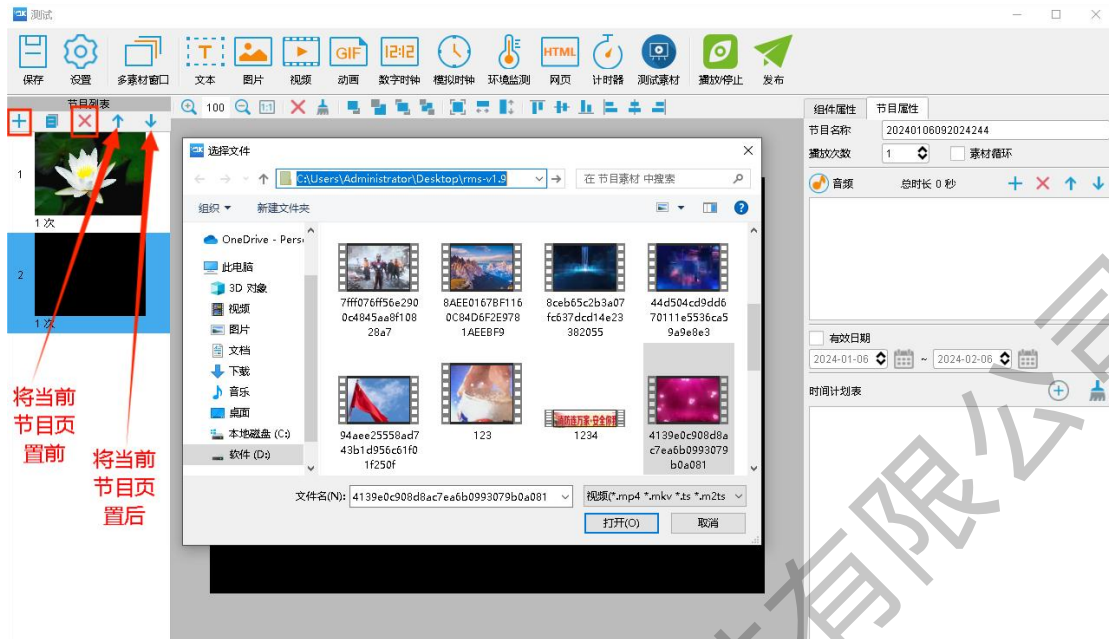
测试

保存 设置 多素材窗口 文本 图片 视频 GIF 动画 12:12 数字时钟 模拟时钟 环境监测 HTML 网页 计时器 测试素材 播放/停止 发布

节目列表

100

1

1 次

2

1 次

将当前节目页置前

将当前节目页置后

选择文件

C:\Users\Administrator\Desktop\rms-v1.9

在 节目素材 中搜索

组织 ▾ 新建文件夹

OneDrive - Perso
此电脑
3D 对象
视频
图片
文档
下载
音乐
桌面
本地磁盘 (C:)
软件 (D:)

7fff076ff56e2900c4845aa8f10828a7

8AEE0167BF1160C84D6F2E9781AEEBF9

8ceb65c2b3a07fc637dcd14e23382055

44d504cd9dd670111e5536ca59a9e8e3

94aee25558ad743b1d956c61f01f250f

123

1234

4139e0c908d8ac7ea6b0993079b0a081

文件名(N): 4139e0c908d8ac7ea6b0993079b0a081

视频(*.mp4 *.mkv *.ts *.m2ts

打开(O) 取消

组件属性 节目属性

节目名称 20240106092024244

播放次数 1 素材循环

音频 总时长 0 秒

有效日期

2024-01-06 ~ 2024-02-06

时间计划表

有限公司